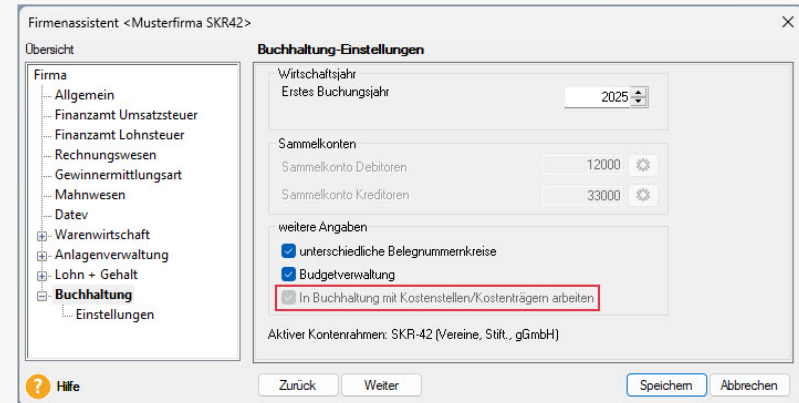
Firmenassistent <Musterfirma SKR42>
×

Übersicht

Firma
Allgemein
Finanzamt Umsatzsteuer
Finanzamt Lohnsteuer
Rechnungswesen
Gewinnermittlungsart
Mahnwesen
Datev
Warenwirtschaft
Anlagenverwaltung
Lohn + Gehalt
Buchhaltung
Einstellungen

Buchhaltung-Einstellungen

Wirtschaftsjahr
Erstes Buchungsjahr
2025

Sammelkonten
Sammelkonto Debitoren
12000
Sammelkonto Kreditoren
33000

weitere Angaben
unterschiedliche Belegnummernkreise
Budgetverwaltung
In Buchhaltung mit Kostenstellen/Kostenträgern arbeiten

Aktiver Kontenrahmen: SKR-42 (Vereine, Stift., gGmbH)

Hilfe
Zurück
Weiter
Speichern
Abbrechen